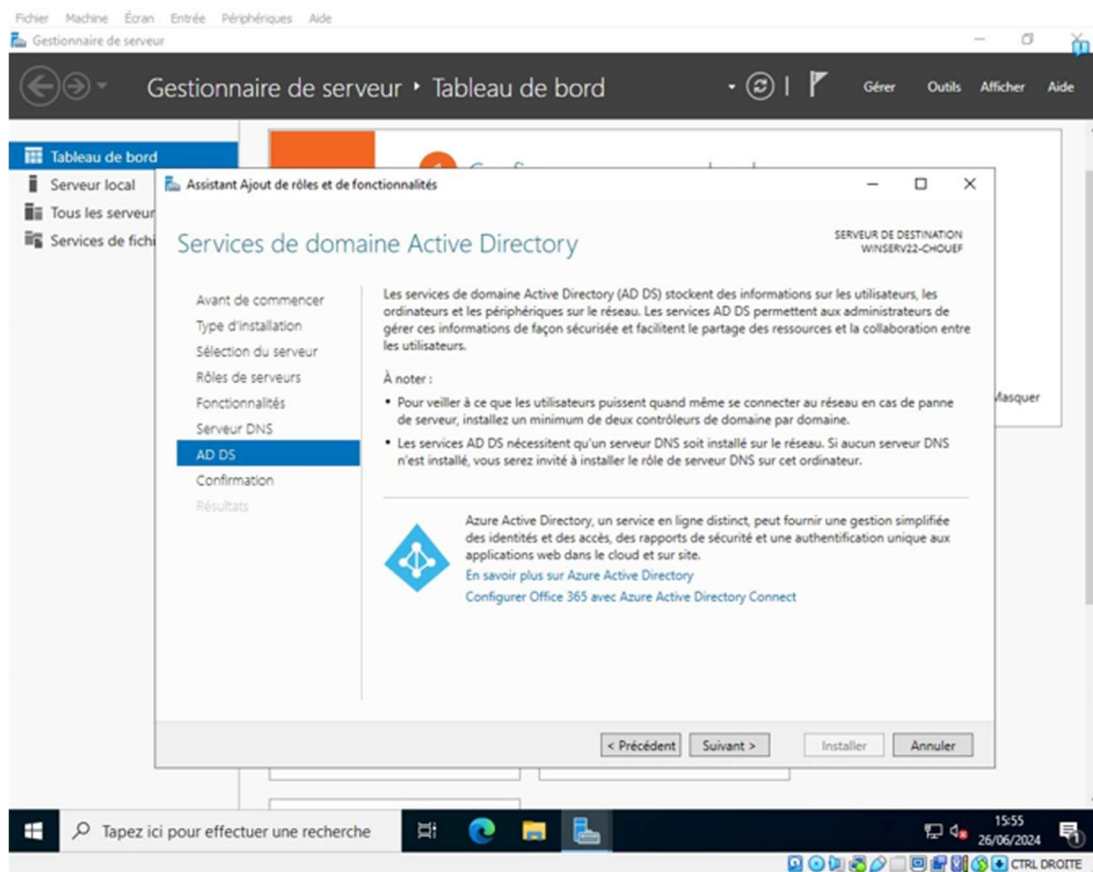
Fichier Machine Écran Entrée Périphériques Aide
Gestionnaire de serveur

Gestionnaire de serveur • Tableau de bord

Gérer Outils Afficher Aide

Tableau de bord
Serveur local
Tous les serveur
Services de fichi

Assistant Ajout de rôles et de fonctionnalités

Services de domaine Active Directory

SERVEUR DE DESTINATION
WINSERV22-CHOUEF

Avant de commencer
Type d'installation
Sélection du serveur
Rôles de serveurs
Fonctionnalités
Serveur DNS
AD DS
Confirmation
Résultats

Les services de domaine Active Directory (AD DS) stockent des informations sur les utilisateurs, les ordinateurs et les périphériques sur le réseau. Les services AD DS permettent aux administrateurs de gérer ces informations de façon sécurisée et facilitent le partage des ressources et la collaboration entre les utilisateurs.

À noter :

• Pour veiller à ce que les utilisateurs puissent quand même se connecter au réseau en cas de panne de serveur, installez un minimum de deux contrôleurs de domaine par domaine.

• Les services AD DS nécessitent qu'un serveur DNS soit installé sur le réseau. Si aucun serveur DNS n'est installé, vous serez invité à installer le rôle de serveur DNS sur cet ordinateur.

Azure Active Directory, un service en ligne distinct, peut fournir une gestion simplifiée des identités et des accès, des rapports de sécurité et une authentification unique aux applications web dans le cloud et sur site.
En savoir plus sur Azure Active Directory
Configurer Office 365 avec Azure Active Directory Connect

Masquer

< Précédent Suivant > Installer Annuler

Tapez ici pour effectuer une recherche

15:55
26/06/2024

CTRL DROITE